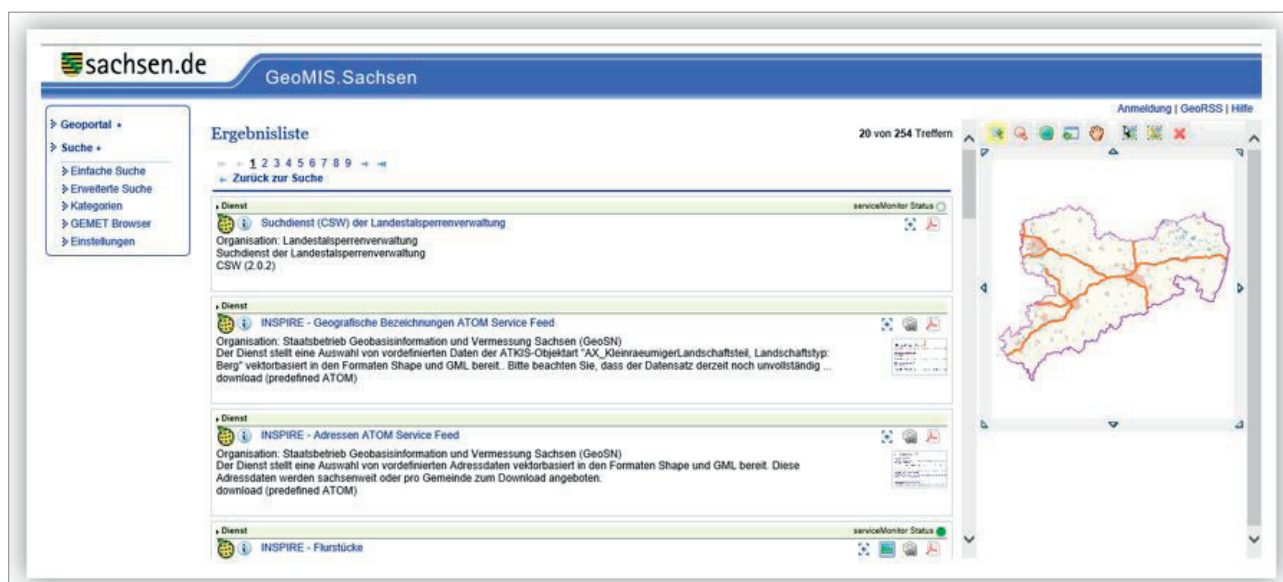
sachsen.de GeoMIS.Sachsen

Anmeldung | GeoRSS | Hilfe

Geoportal +
Suche +
Einfache Suche
Erweiterte Suche
Kategorien
GEMET Browser
Einstellungen

Ergebnisliste

20 von 254 Treffern

1 2 3 4 5 6 7 8 9
← Zurück zur Suche

Dienst
serviceMonitor Status
Suchdienst (CSW) der Landestalsperrenverwaltung
Organisation: Landestalsperrenverwaltung
Suchdienst der Landestalsperrenverwaltung
CSW (2.0.2)

Dienst
INSPIRE - Geografische Bezeichnungen ATOM Service Feed
Organisation: Staatsbetrieb Geobasisinformation und Vermessung Sachsen (GeoSN)
Der Dienst stellt eine Auswahl von vordefinierten Daten der ATKIS-Objektart "AX_KleinraeumigerLandschaftsteil, Landschaftstyp: Berg" vektorbasiert in den Formaten Shape und GML bereit.. Bitte beachten Sie, dass der Datensatz derzeit noch unvollständig ...
download (predefined ATOM)

Dienst
INSPIRE - Adressen ATOM Service Feed
Organisation: Staatsbetrieb Geobasisinformation und Vermessung Sachsen (GeoSN)
Der Dienst stellt eine Auswahl von vordefinierten Adressdaten vektorbasiert in den Formaten Shape und GML bereit. Diese Adressdaten werden sachsenweit oder pro Gemeinde zum Download angeboten.
download (predefined ATOM)

Dienst
serviceMonitor Status
INSPIRE - Flurstücke